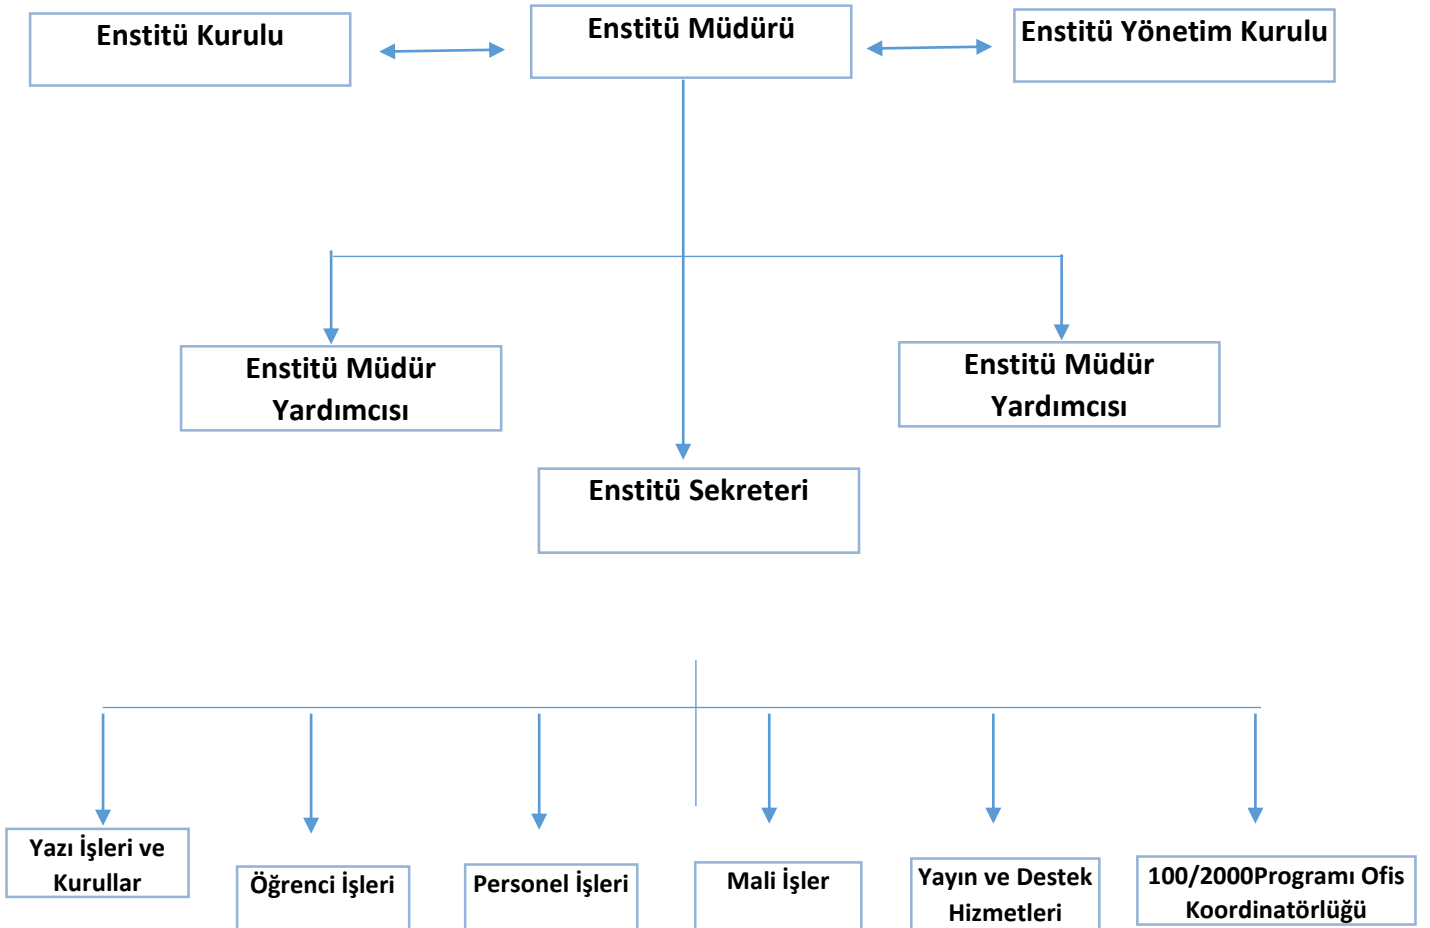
Enstitü Kurulu

Enstitü Müdürü

Enstitü Yönetim Kurulu

Enstitü Müdür Yardımcısı

Enstitü Müdür Yardımcısı

Enstitü Sekreteri

Yazı İşleri ve Kurullar

Öğrenci İşleri

Personel İşleri

Mali İşler

Yayın ve Destek Hizmetleri

100/2000Programı Ofis Koordinatörlüğü